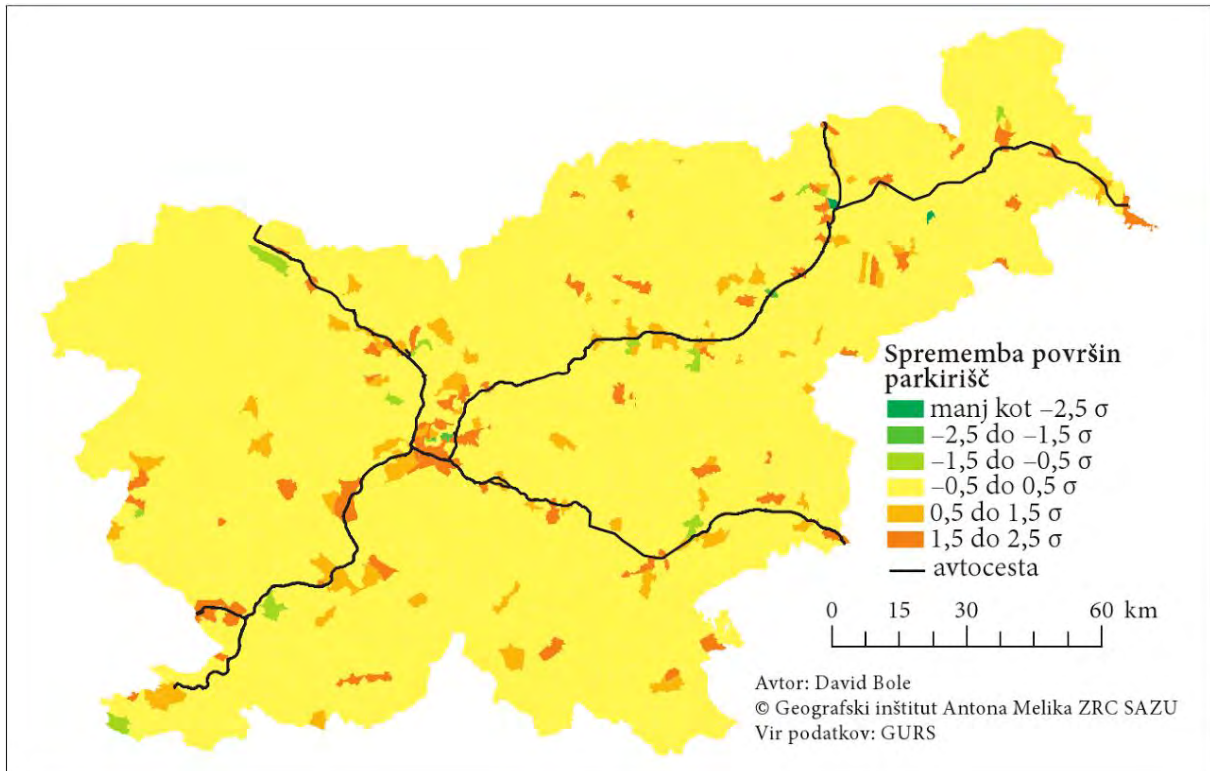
Sprememba površin parkirišč
manj kot –2,5 σ
–2,5 do –1,5 σ
–1,5 do –0,5 σ
–0,5 do 0,5 σ
0,5 do 1,5 σ
1,5 do 2,5 σ
avtocesta

0 15 30 60 km

Avtor: David Bole
© Geografski inštitut Antona Melika ZRC SAZU
Vir podatkov: GURS